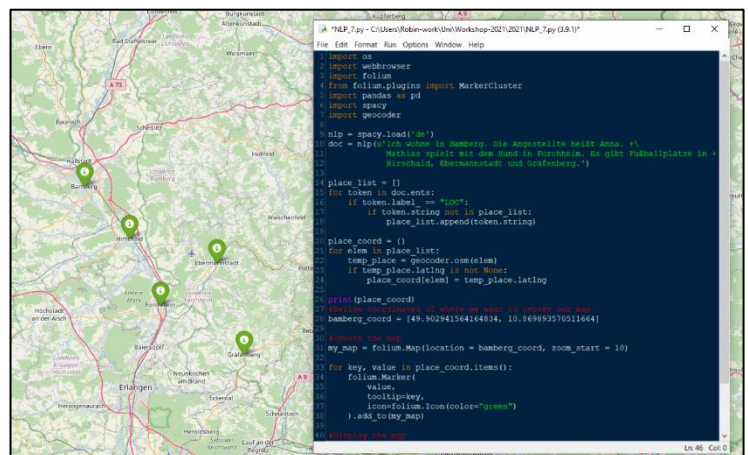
*NLP_7.py - C:\Users\Robin-work\Uni\Workshop-2021\2021\NLP_7.py (3.9.1)*

File Edit Format Run Options Window Help

1 import os
2 import webbrowser
3 import folium
4 from folium.plugins import MarkerCluster
5 import pandas as pd
6 import spacy
7 import geocoder
8
9 nlp = spacy.load('de')
10 doc = nlp(u'Ich wohne in Bamberg. Die Angestellte heißt Anna. +\
11 Mathias spielt mit dem Hund in Forchheim. Es gibt Fußballplätze in +
12 Hirschaid, Ebermannstadt und Gräfenberg.')
13
14 place_list = []
15 for token in doc.ents:
16 if token.label_ == "LOC":
17 if token.string not in place_list:
18 place_list.append(token.string)
19
20 place_coord = {}
21 for elem in place_list:
22 temp_place = geocoder.osm(elem)
23 if temp_place.latlng is not None:
24 place_coord[elem] = temp_place.latlng
25
26 print(place_coord)
27 #Define coordinates of where we want to center our map
28 bamberg_coord = [49.902941564164834, 10.869893570511664]
29
30 #Create the map
31 my_map = folium.Map(location = bamberg_coord, zoom_start = 10)
32
33 for key, value in place_coord.items():
34 folium.Marker(
35 value,
36 tooltip=key,
37 icon=folium.Icon(color="green")
38 ).add_to(my_map)
39
40 #Display the map

Ln: 46 Col: 0

Altenkunstadt
Ebensfeld
Bad Staffelstein
Weismain
Kupferberg
A 73
A 9
Baunach
Scheßlitz
Hallstadt
Bamberg
Hollfeld
Hirschaid
Waischenfeld
Ebermannstadt
Pottenstein
Forchheim
Höchstadt an der Aisch
Gräfenberg
Neunkirchen am Brand
Erlangen
Herzogenaurach
Heroldsberg
Schnaittach
Lauf an der Pegnitz
A 3